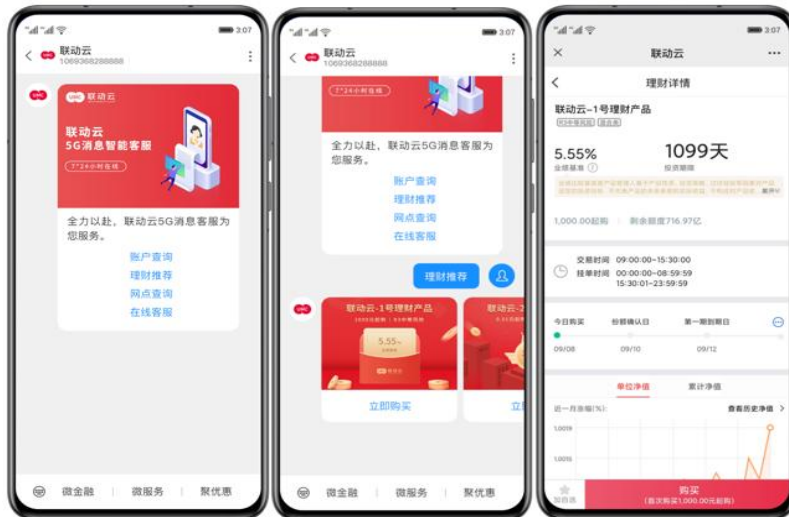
3:07

联动云
1069368288888

联动云

联动云
5G消息智能客服
7*24小时在线

全力以赴，联动云5G消息客服为您服务。

账户查询
理财推荐
网点查询
在线客服

微金融 | 微服务 | 聚优惠

3:07

联动云
1069368288888

7*24小时在线

全力以赴，联动云5G消息客服为您服务。

账户查询
理财推荐
网点查询
在线客服

理财推荐

联动云-1号理财产品
5.55%

立即购买

联动云-2

立

微金融 | 微服务 | 聚优惠

3:07

联动云

理财详情

联动云-1号理财产品

5.55%
业绩基准

1099天
投资期限

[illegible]

1,000.00起购 | 剩余额度716.97亿

交易时间 09:00:00~15:30:00
挂单时间 00:00:00~08:59:59
15:30:01~23:59:59

今日购买 | 份额确认日 | 第一期到期日
09/08 | 09/10 | 09/12

单位净值 | 累计净值

近一月涨幅(%): | 查看历史净值 >

1.0019
1.0015

加自选

购买
(首次购买1,000.00元起购)